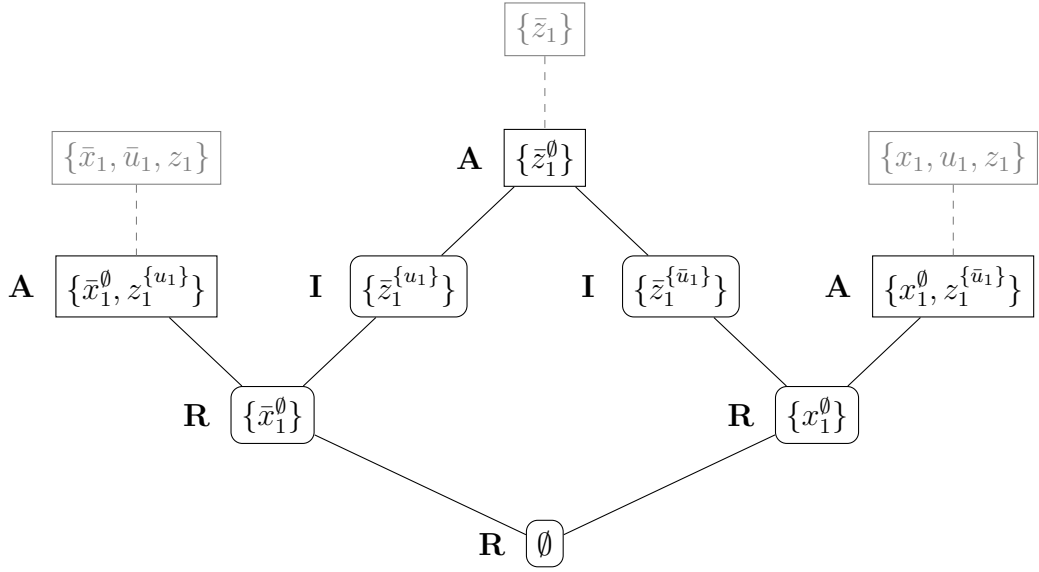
$\{\bar{z}_1\}$

$\{\bar{x}_1, \bar{u}_1, z_1\}$

**A** $\{\bar{z}_1^{\emptyset}\}$

$\{x_1, u_1, z_1\}$

**A** $\{\bar{x}_1^{\emptyset}, z_1^{\{u_1\}}\}$

**I** $\{\bar{z}_1^{\{u_1\}}\}$

**I** $\{\bar{z}_1^{\{\bar{u}_1\}}\}$

**A** $\{x_1^{\emptyset}, z_1^{\{\bar{u}_1\}}\}$

**R** $\{\bar{x}_1^{\emptyset}\}$

**R** $\{x_1^{\emptyset}\}$

**R** $\emptyset$